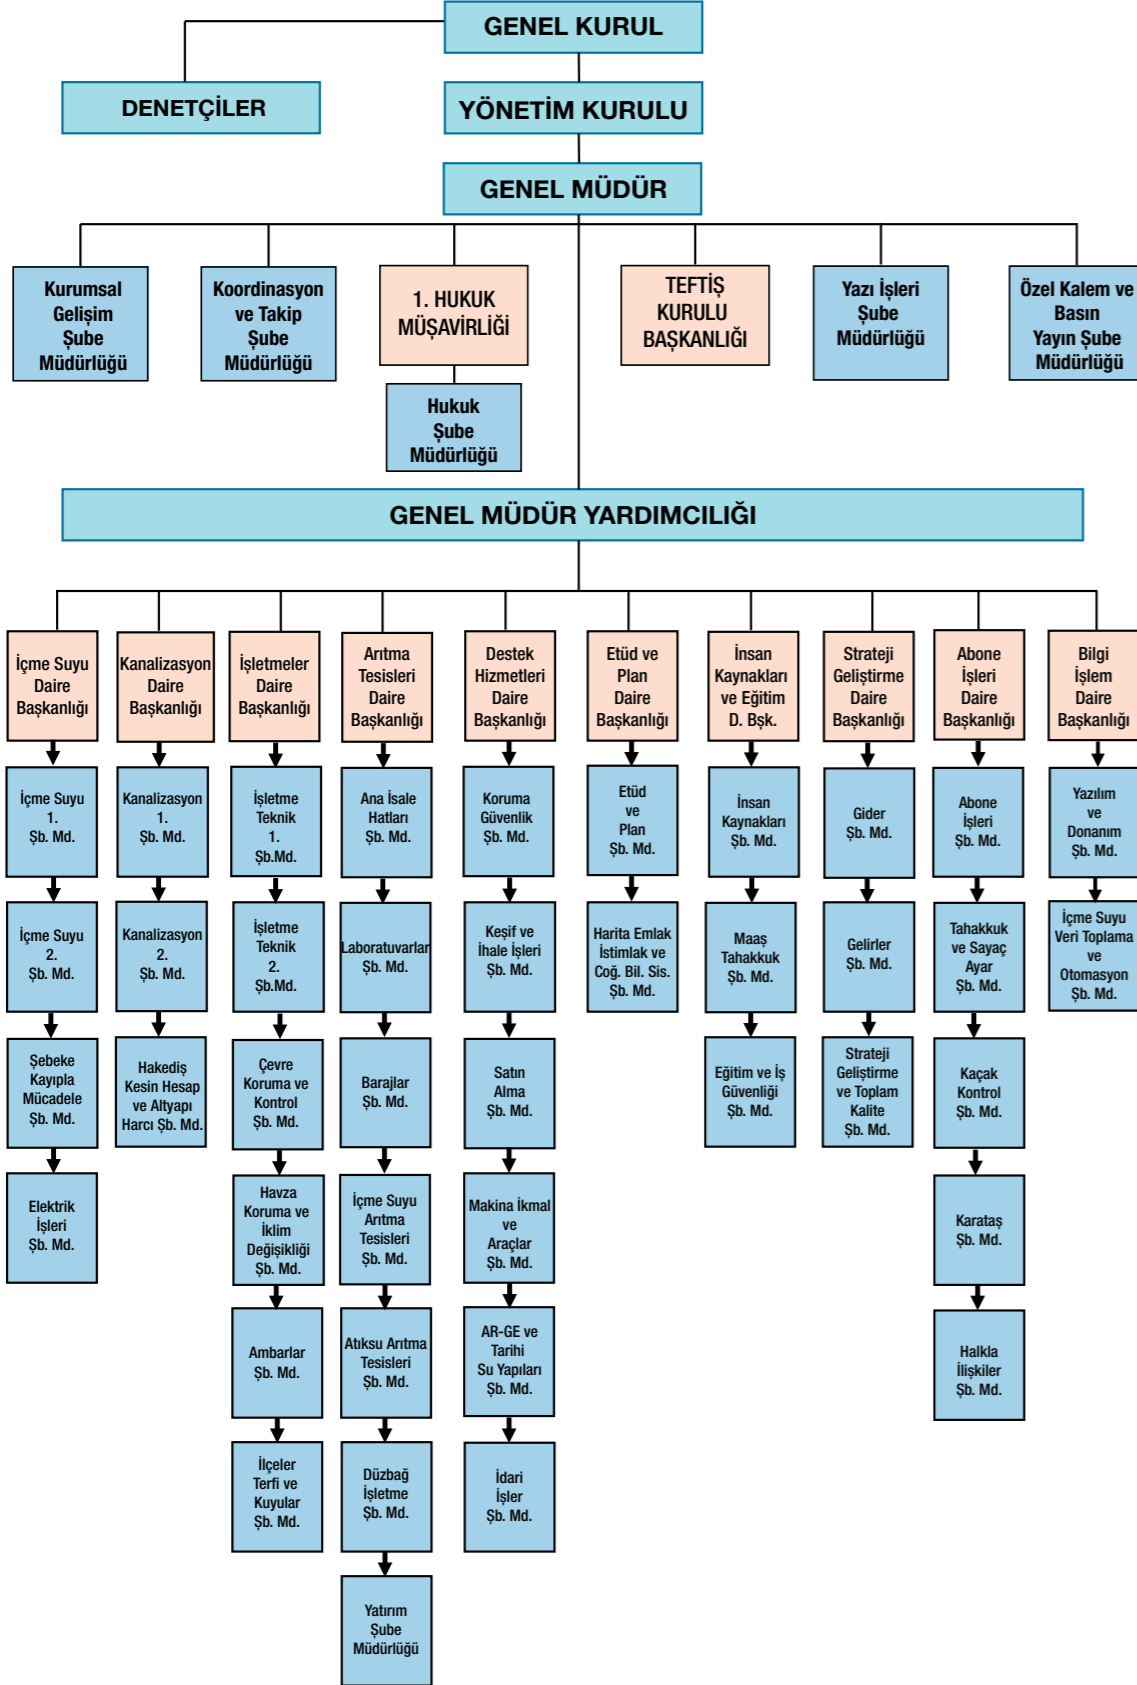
GENEL KURUL

DENETÇİLER

YÖNETİM KURULU

GENEL MÜDÜR

Kurumsal Gelişim Şube Müdürlüğü

Koordinasyon ve Takip Şube Müdürlüğü

1. HUKUK MÜŞAVİRLİĞİ

Hukuk Şube Müdürlüğü

TEFTİŞ KURULU BAŞKANLIĞI

Yazı İşleri Şube Müdürlüğü

Özel Kalem ve Basın Yayın Şube Müdürlüğü

GENEL MÜDÜR YARDIMCILIĞI

İçme Suyu Daire Başkanlığı

İçme Suyu 1. Şb. Md.

İçme Suyu 2. Şb. Md.

Şebeke Kayıpla Mücadele Şb. Md.

Elektrik İşleri Şb. Md.

Kanalizasyon Daire Başkanlığı

Kanalizasyon 1. Şb. Md.

Kanalizasyon 2. Şb. Md.

Hakediş Kesin Hesap ve Altyapı Harcı Şb. Md.

İşletmeler Daire Başkanlığı

İşletme Teknik 1. Şb.Md.

İşletme Teknik 2. Şb.Md.

Çevre Koruma ve Kontrol Şb. Md.

Havza Koruma ve İklim Değişikliği Şb. Md.

Ambarlar Şb. Md.

İlçeler Terfi ve Kuyular Şb. Md.

Arıtma Tesisleri Daire Başkanlığı

Ana İsale Hatları Şb. Md.

Laboratuvarlar Şb. Md.

Barajlar Şb. Md.

İçme Suyu Arıtma Tesisleri Şb. Md.

Atıksu Arıtma Tesisleri Şb. Md.

Düzbağ İşletme Şb. Md.

Yatırım Şube Müdürlüğü

Destek Hizmetleri Daire Başkanlığı

Koruma Güvenlik Şb. Md.

Keşif ve İhale İşleri Şb. Md.

Satın Alma Şb. Md.

Makina İkmal ve Araçlar Şb. Md.

AR-GE ve Tarihi Su Yapıları Şb. Md.

İdari İşler Şb. Md.

Etüd ve Plan Daire Başkanlığı

Etüd ve Plan Şb. Md.

Harita Emlak İstimlak ve Coğ. Bil. Sis. Şb. Md.

İnsan Kaynakları ve Eğitim D. Bşk.

İnsan Kaynakları Şb. Md.

Maaş Tahakkuk Şb. Md.

Eğitim ve İş Güvenliği Şb. Md.

Strateji Geliştirme Daire Başkanlığı

Gider Şb. Md.

Gelirler Şb. Md.

Strateji Geliştirme ve Toplam Kalite Şb. Md.

Abone İşleri Daire Başkanlığı

Abone İşleri Şb. Md.

Tahakkuk ve Sayaç Ayar Şb. Md.

Kaçak Kontrol Şb. Md.

Karataş Şb. Md.

Halkla İlişkiler Şb. Md.

Bilgi İşlem Daire Başkanlığı

Yazılım ve Donanım Şb. Md.

İçme Suyu Veri Toplama ve Otomasyon Şb. Md.